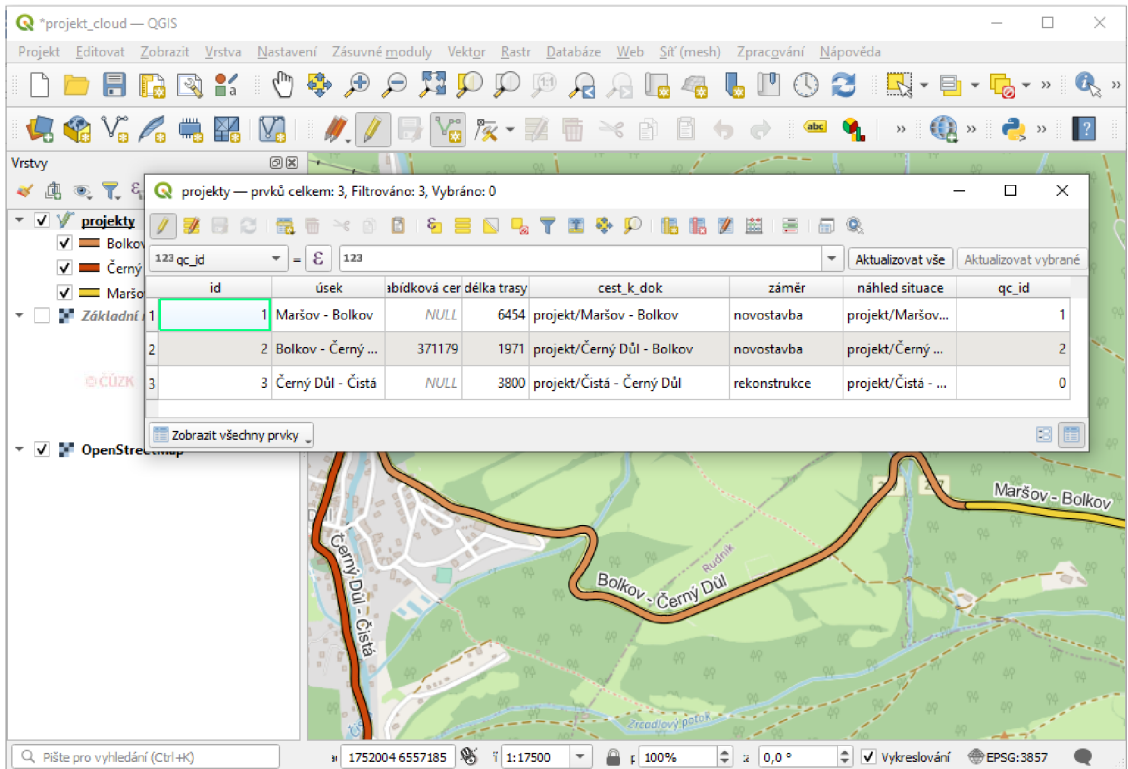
*projekt_cloud — QGIS

Projekt Editovat Zobrazit Vrstva Nastavení Zásuvné moduly Vektor Rastr Databáze Web Síť (mesh) Zpracování Nápověda

Vrstvy

projekty
Bolkov
Černý
Maršo
Základní
© ČÚZK
OpenStreetMap

projekty — prvků celkem: 3, Filtrováno: 3, Vybráno: 0

123 qc_id = ε 123 Aktualizovat vše Aktualizovat vybrané

| | id | úsek | abídková cer | délka trasy | cest_k_dok | záměr | náhled situace | qc_id |
|---|---|---|---|---|---|---|---|---|
| 1 | 1 | Maršov - Bolkov | NULL | 6454 | projekt/Maršov - Bolkov | novostavba | projekt/Maršov... | 1 |
| 2 | 2 | Bolkov - Černý ... | 371179 | 1971 | projekt/Černý Důl - Bolkov | novostavba | projekt/Černý ... | 2 |
| 3 | 3 | Černý Důl - Čistá | NULL | 3800 | projekt/Čistá - Černý Důl | rekonstrukce | projekt/Čistá - ... | 0 |

Zobrazit všechny prvky

Maršov - Bolkov
Bolkov - Černý Důl
Rudník
Černý Důl - Čistá
Zrcadlový potok

Pište pro vyhledání (Ctrl+K) 1752004 6557185 1:17500 100% 0,0 ° Vykreslování EPSG:3857